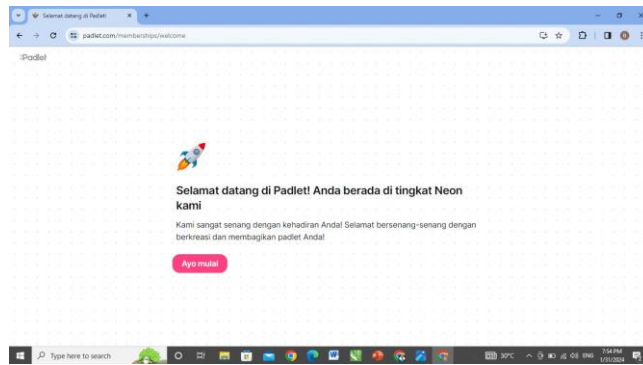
Selamat datang di Padlet ×
+
padlet.com/memberships/welcome

Padlet

Selamat datang di Padlet! Anda berada di tingkat Neon kami

Kami sangat senang dengan kehadiran Anda! Selamat bersenang-senang dengan berkreasi dan membagikan padlet Anda!

Ayo mulai

Type here to search
30°C
ENG
7:54 PM
1/31/2024